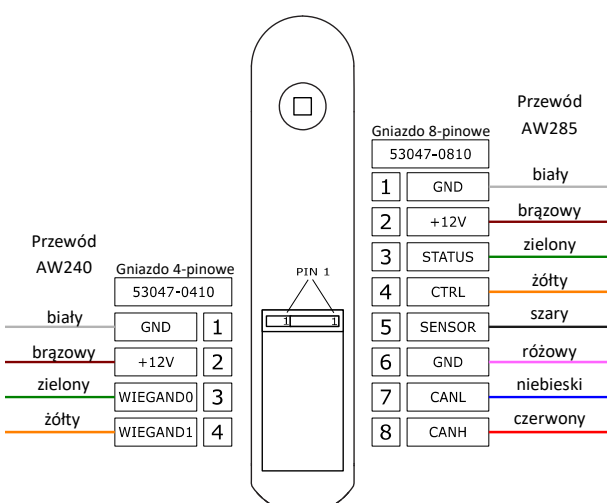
Przewód
AW240

Gniazdo 4-pinowe
53047-0410

| | | |
|---|---|---|
| biały | GND | 1 |
| brązowy | +12V | 2 |
| zielony | WIEGAND0 | 3 |
| żółty | WIEGAND1 | 4 |

PIN 1

1 1

Przewód
AW285

Gniazdo 8-pinowe
53047-0810

| | | |
|---|---|---|
| 1 | GND | biały |
| 2 | +12V | brązowy |
| 3 | STATUS | zielony |
| 4 | CTRL | żółty |
| 5 | SENSOR | szary |
| 6 | GND | różowy |
| 7 | CANL | niebieski |
| 8 | CANH | czerwony |